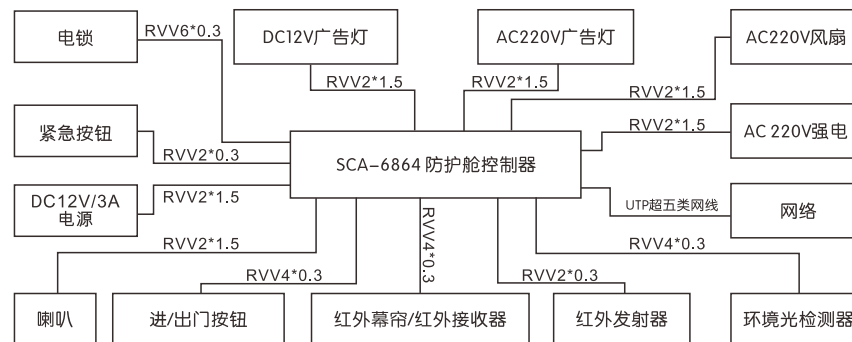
电锁

RVV6*0.3

DC12V广告灯

RVV2*1.5

AC220V广告灯

RVV2*1.5

AC220V风扇

RVV2*1.5

紧急按钮

RVV2*0.3

RVV2*1.5

AC 220V强电

SCA-6864 防护舱控制器

DC12V/3A 电源

RVV2*1.5

UTP超五类网线

网络

RVV4*0.3

RVV2*1.5

RVV4*0.3

RVV4*0.3

RVV2*0.3

喇叭

进/出门按钮

红外幕帘/红外接收器

红外发射器

环境光检测器